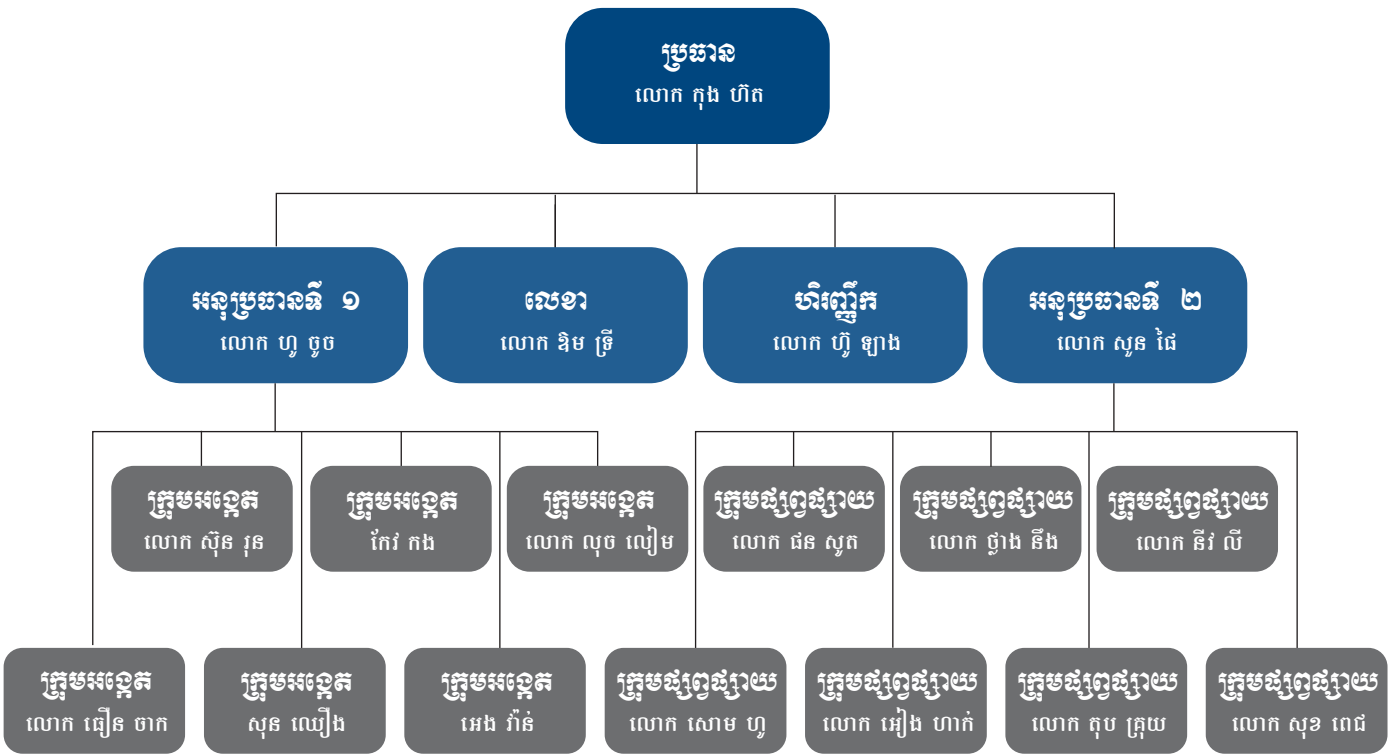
ប្រធាន
លោក កុង ហ៊ត

អនុប្រធានទី ១
លោក ហូ ចូច

លេខា
លោក ឌិម ទ្រី

ហិរញ្ញិក
លោក ហ៊ី ឡាង

អនុប្រធានទី ២
លោក សួន ផៃ

ក្រុមអង្កេត
លោក ស៊ុន រុន

ក្រុមអង្កេត
កែវ កង

ក្រុមអង្កេត
លោក លុច លៀម

ក្រុមផ្សព្វផ្សាយ
លោក ជន សួត

ក្រុមផ្សព្វផ្សាយ
លោក ថ្លាង នឹង

ក្រុមផ្សព្វផ្សាយ
លោក នីវ លី

ក្រុមអង្កេត
លោក ធឿន ចាក

ក្រុមអង្កេត
សុន ឈឿង

ក្រុមអង្កេត
អេង វ៉ាន់

ក្រុមផ្សព្វផ្សាយ
លោក សោម ហូ

ក្រុមផ្សព្វផ្សាយ
លោក អៀង ហាក់

ក្រុមផ្សព្វផ្សាយ
លោក តុប គ្រុយ

ក្រុមផ្សព្វផ្សាយ
លោក សុខ ពេជ